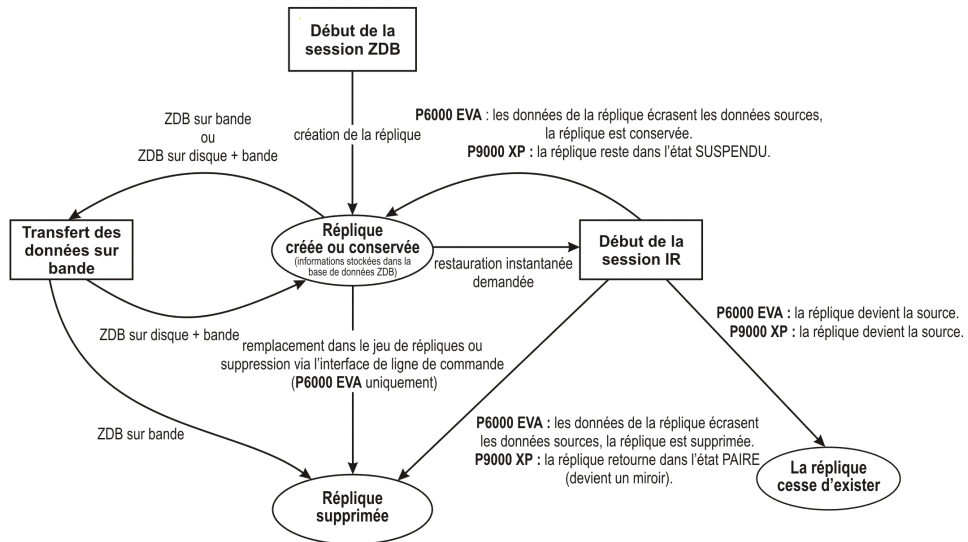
Début de la session ZDB

création de la réplique

ZDB sur bande
ou
ZDB sur disque + bande

P6000 EVA : les données de la réplique écrasent les données sources, la réplique est conservée.
P9000 XP : la réplique reste dans l'état SUSPENDU.

Transfert des données sur bande

Réplique créée ou conservée
(informations stockées dans la base de données ZDB)

restauration instantanée demandée

Début de la session IR

ZDB sur disque + bande

remplacement dans le jeu de répliques ou suppression via l'interface de ligne de commande (P6000 EVA uniquement)

P6000 EVA : la réplique devient la source.
P9000 XP : la réplique devient la source.

ZDB sur bande

P6000 EVA : les données de la réplique écrasent les données sources, la réplique est supprimée.
P9000 XP : la réplique retourne dans l'état PAIRE (devient un miroir).

La réplique cesse d'exister

Réplique supprimée